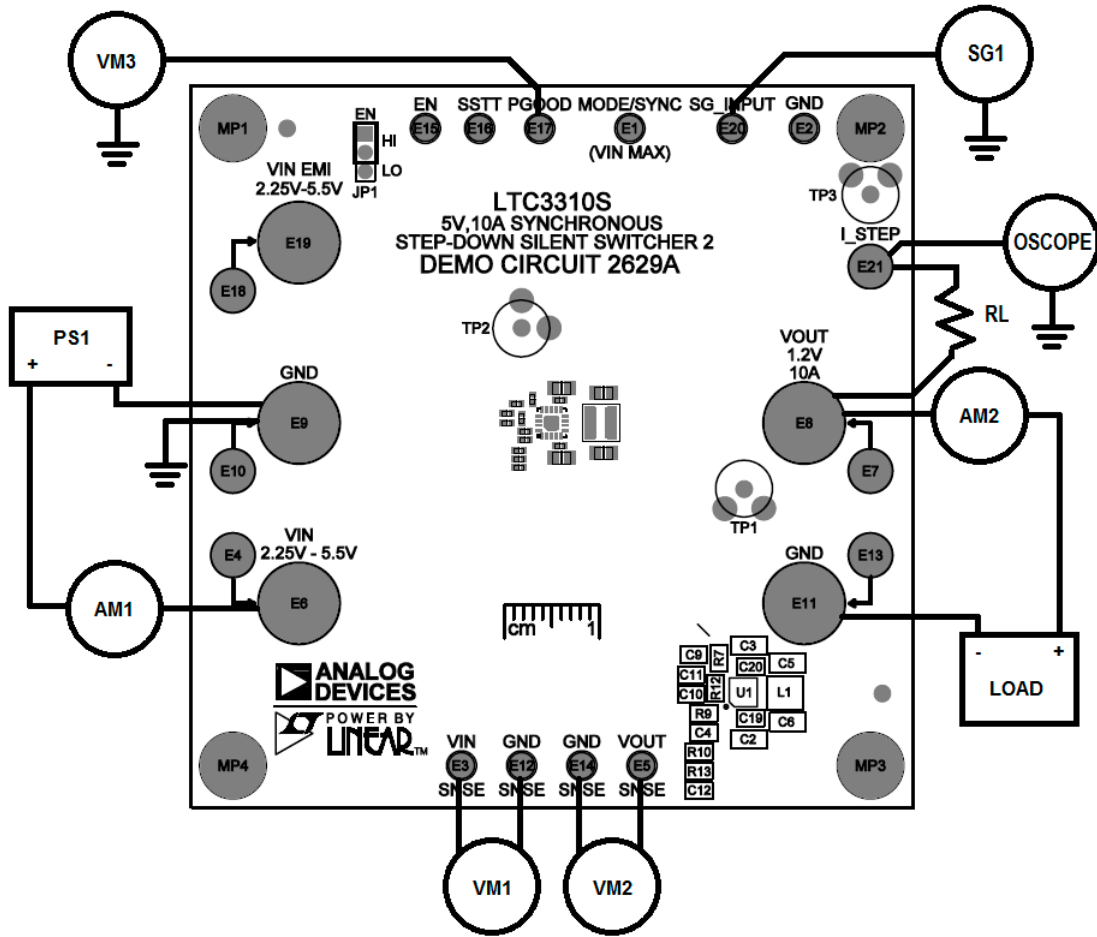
VM3
SG1
MP1
EN
HI
LO
JP1
EN
E15
SSTT
E16
PGOOD
E17
MODE/SYNC
E1
(VIN MAX)
SG_INPUT
E20
GND
E2
MP2
TP3
VIN EMI
2.25V-5.5V
E19
E18
LTC3310S
5V,10A SYNCHRONOUS
STEP-DOWN SILENT SWITCHER 2
DEMO CIRCUIT 2629A
I_STEP
E21
OSCOPE
RL
PS1
+
-
TP2
VOUT
1.2V
10A
GND
E9
E10
E8
AM2
E7
TP1
VIN
2.25V - 5.5V
E4
E6
AM1
GND
E13
E11
cm
1
C9
R7
C3
C11
C20
C5
C10
R12
U1
L1
R9
C4
C19
C6
C2
R10
R13
C12
-
+
LOAD
ANALOG
DEVICES
POWER BY
LINEAR
MP4
VIN
E3
SNSE
GND
E12
SNSE
GND
E14
SNSE
VOUT
E5
SNSE
MP3
VM1
VM2